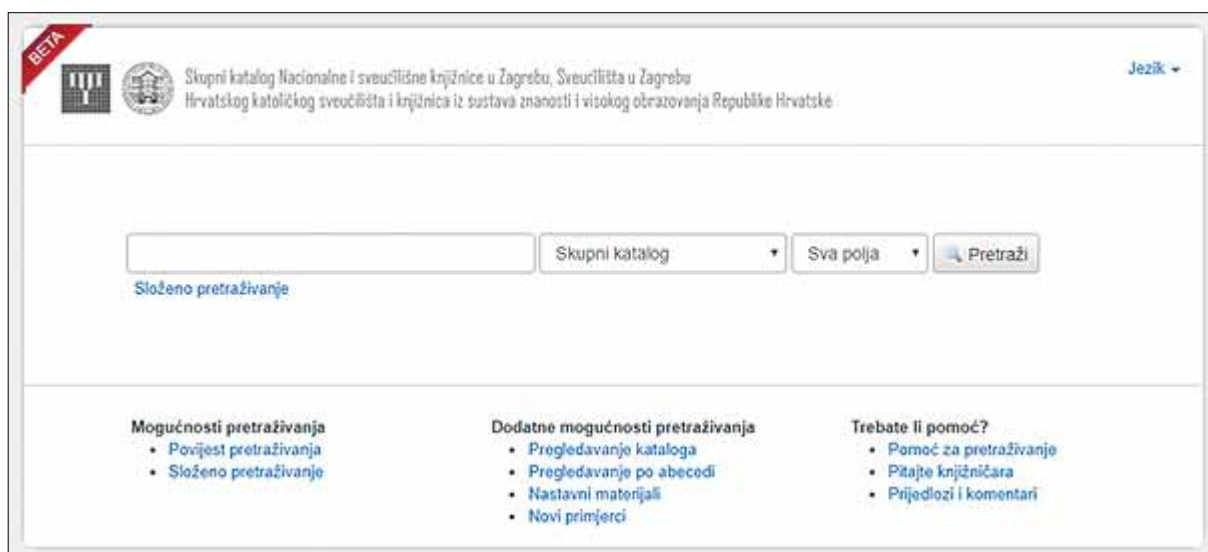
BETA

Skupni katalog Nacionalne i sveučilišne knjižnice u Zagrebu, Sveučilišta u Zagrebu
Hrvatskog katoličkog sveučilišta i knjižnica iz sustava znanosti i visokog obrazovanja Republike Hrvatske

Jezik

Skupni katalog
Sva polja
Pretraži
Složeno pretraživanje

Mogućnosti pretraživanja
- Povijest pretraživanja
- Složeno pretraživanje

Dodatne mogućnosti pretraživanja
- Pregledavanje kataloga
- Pregledavanje po abecedi
- Nastavni materijali
- Novi primjerci

Trebate li pomoć?
- Pomoć za pretraživanje
- Pitajte knjižničara
- Prijedlozi i komentari